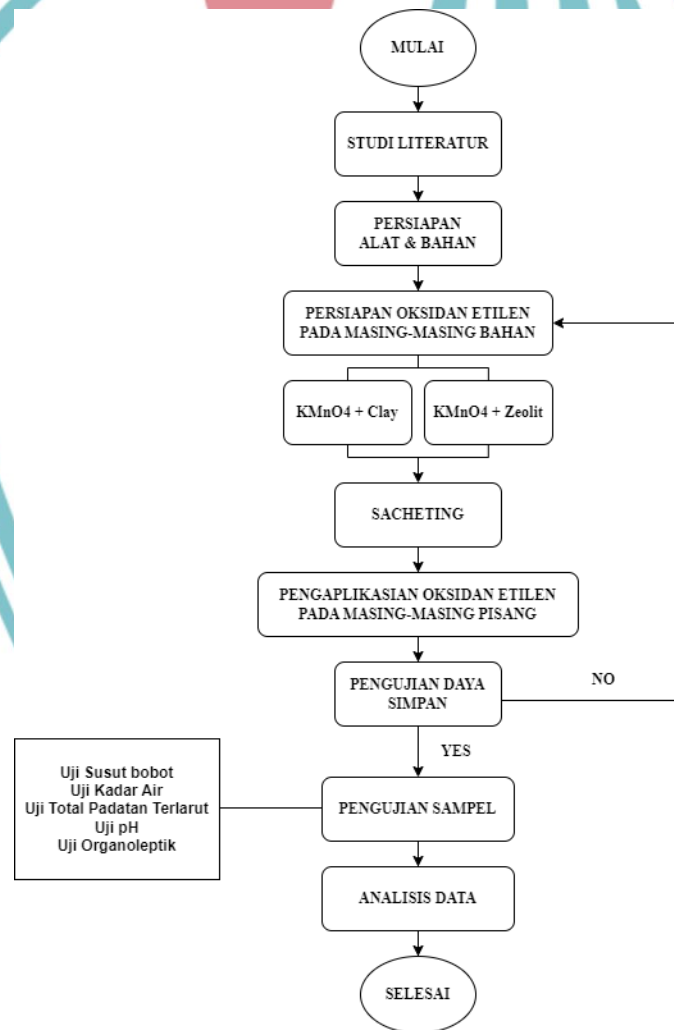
MULAI

STUDI LITERATUR

PERSIAPAN ALAT & BAHAN

PERSIAPAN OKSIDAN ETILEN PADA MASING-MASING BAHAN

KMnO4 + Clay

KMnO4 + Zeolit

SACHETING

PENGAPLIKASIAN OKSIDAN ETILEN PADA MASING-MASING PISANG

PENGUJIAN DAYA SIMPAN

NO

YES

Uji Susut bobot
Uji Kadar Air
Uji Total Padatan Terlarut
Uji pH
Uji Organoleptik

PENGUJIAN SAMPEL

ANALISIS DATA

SELESAI